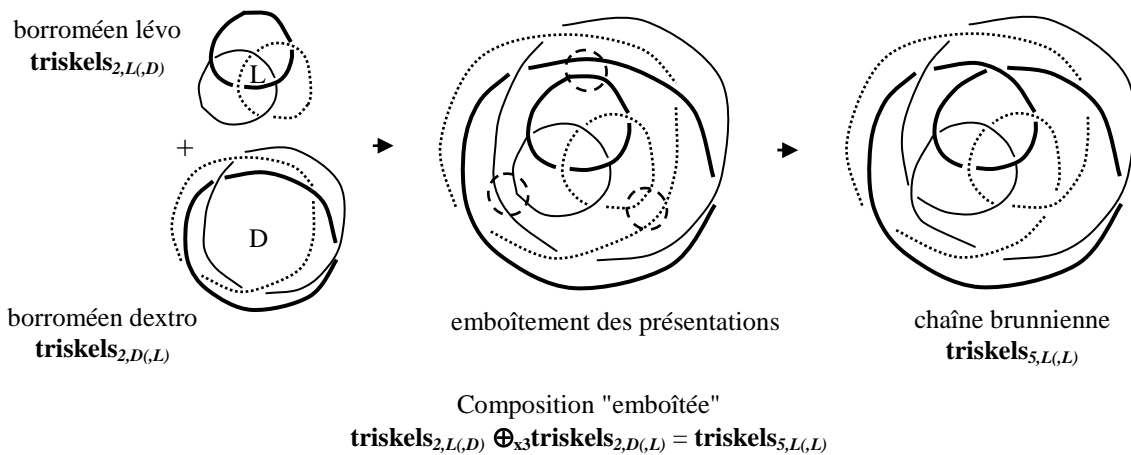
borroméen lévo
**triskels**$_{2,L(,D)}$

L

+

D

borroméen dextro
**triskels**$_{2,D(,L)}$

emboîtement des présentations

chaîne brunnienne
**triskels**$_{5,L(,L)}$

Composition "emboîtée"
**triskels**$_{2,L(,D)}$ $\oplus_{x3}$**triskels**$_{2,D(,L)}$ = **triskels**$_{5,L(,L)}$